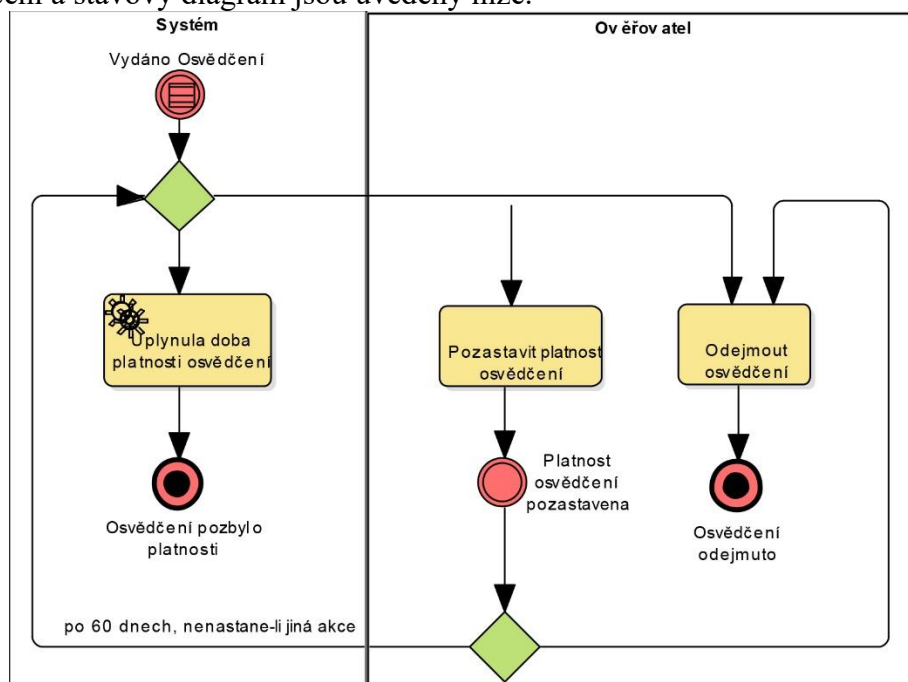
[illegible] a stavový diagram jsou uvedeny níže.

Systém

Ov ěřov atel

Vydáno Osvědčení

Uplynula doba platnosti osvědčení

Osvědčení pozbylo platnosti

Pozastavit platnost osvědčení

Platnost osvědčení pozastavena

Odejmout osvědčení

Osvědčení odejmuto

po 60 dnech, nenastane-li jiná akce